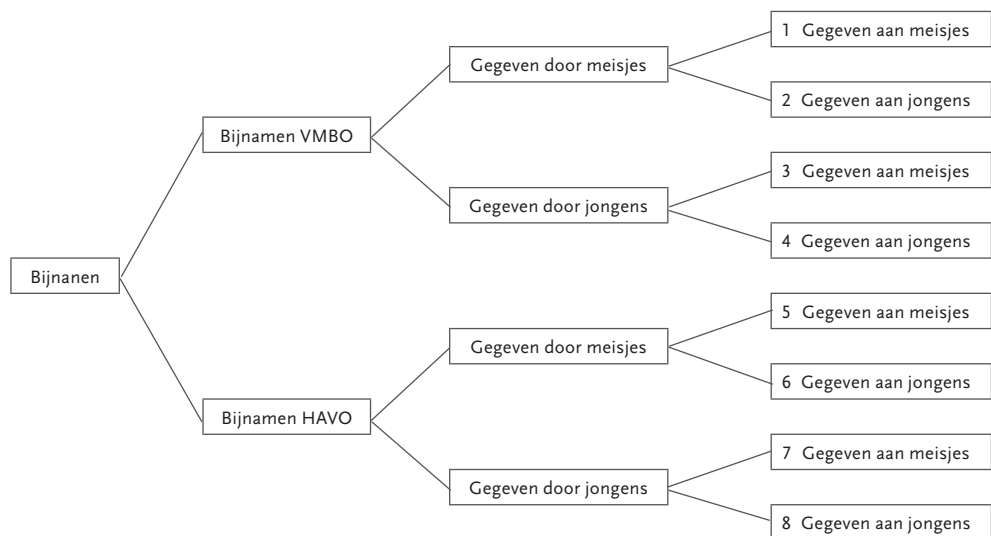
Bijnanen

Bijnamen VMBO

Gegeven door meisjes

1 Gegeven aan meisjes

2 Gegeven aan jongens

Gegeven door jongens

3 Gegeven aan meisjes

4 Gegeven aan jongens

Bijnamen HAVO

Gegeven door meisjes

5 Gegeven aan meisjes

6 Gegeven aan jongens

Gegeven door jongens

7 Gegeven aan meisjes

8 Gegeven aan jongens